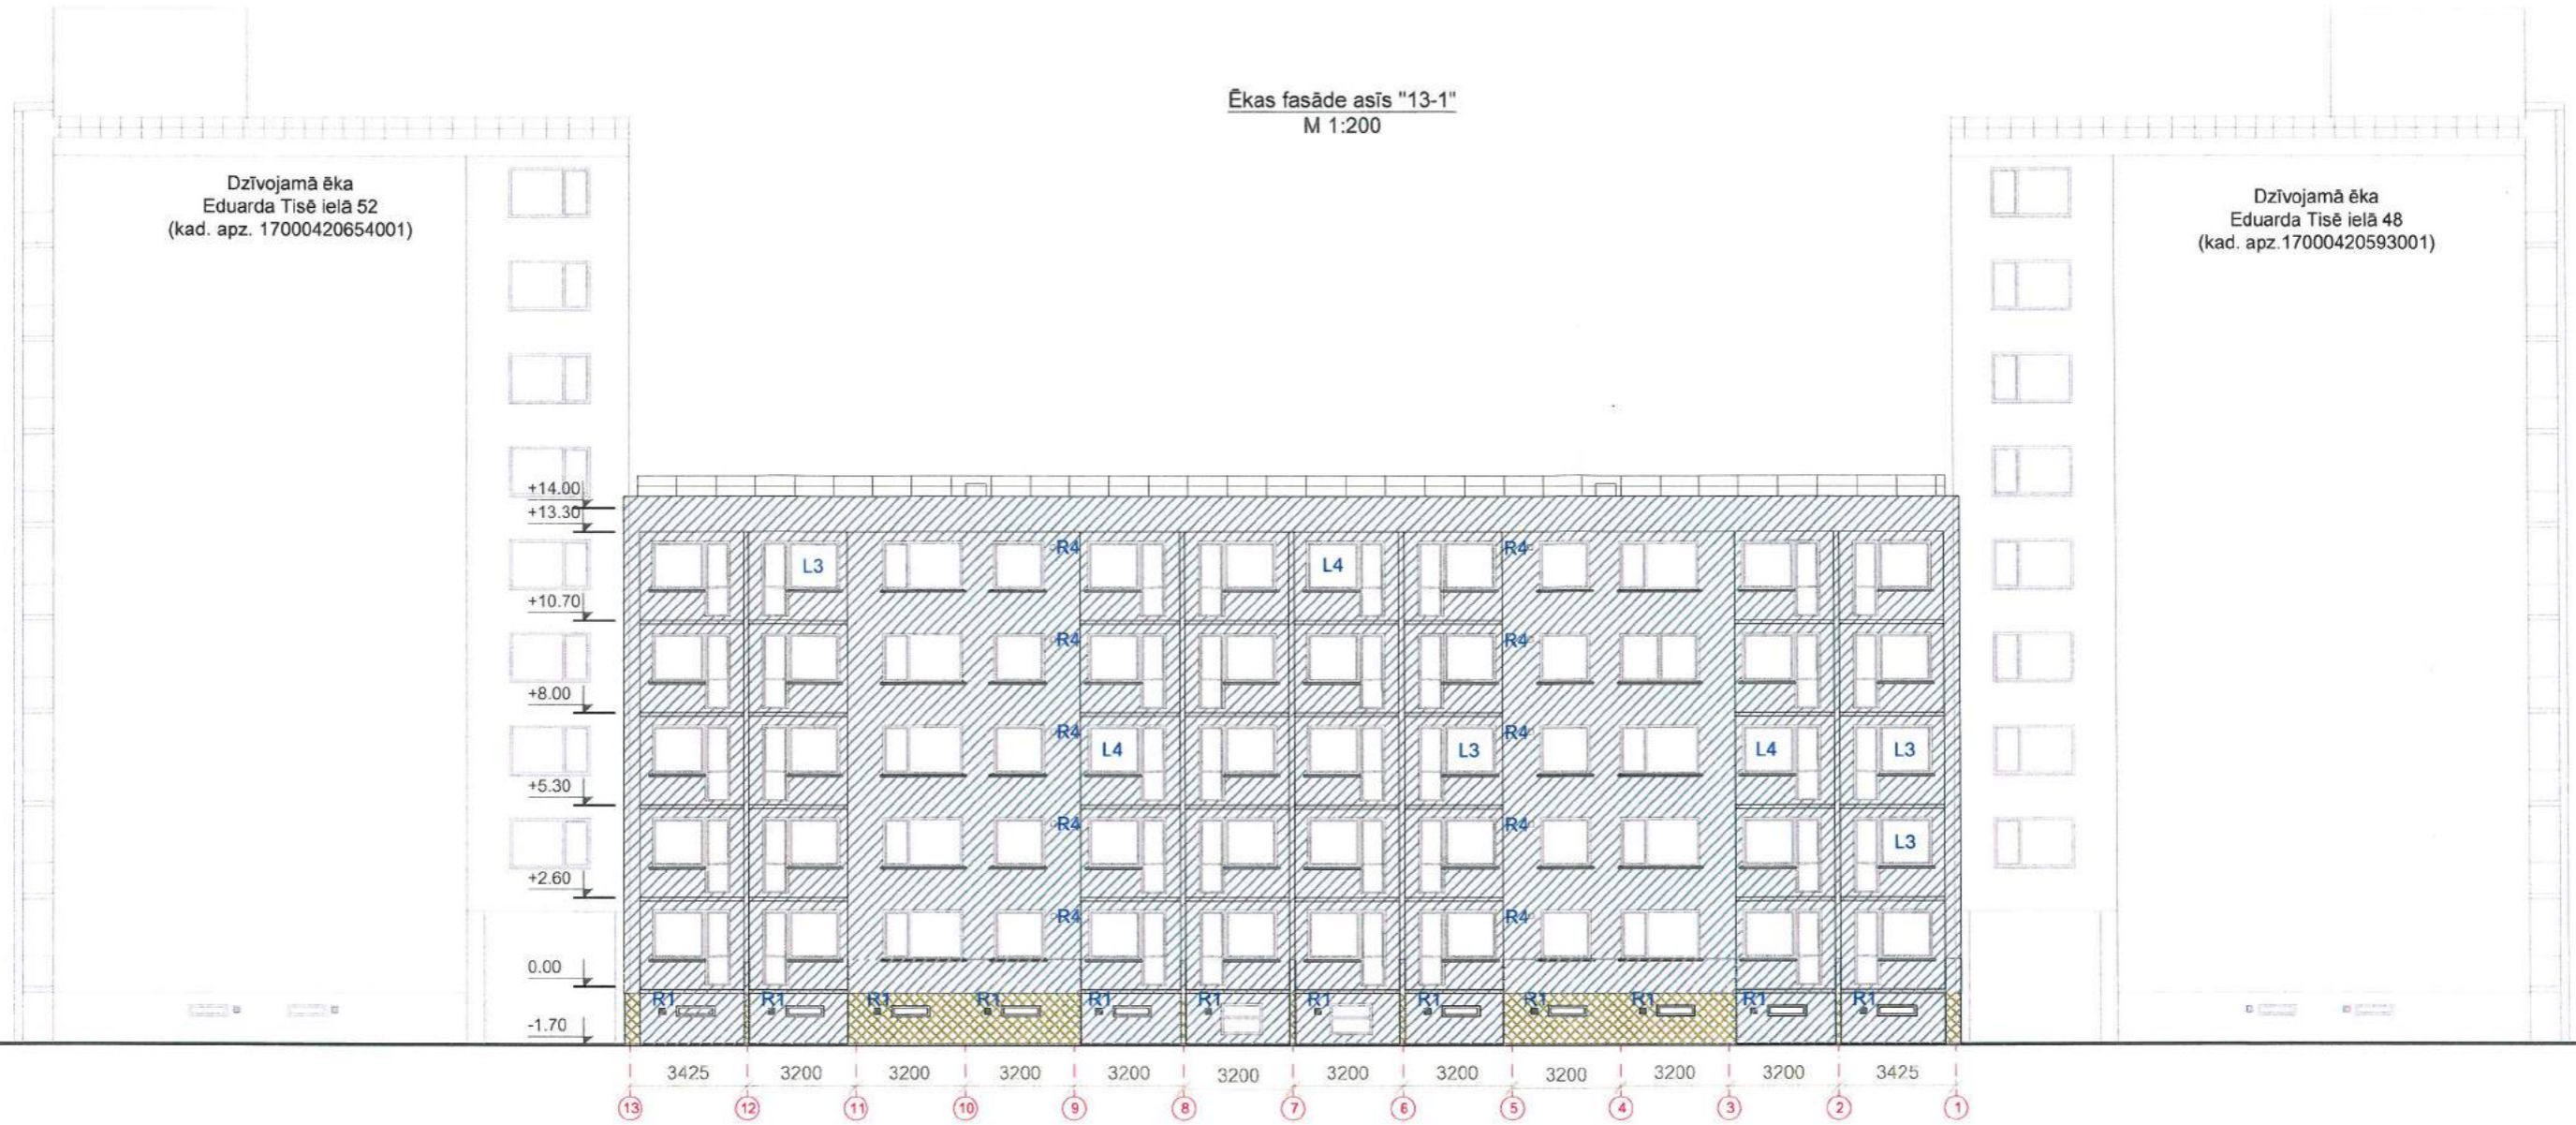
Ēkas fasāde asīs "13-1"
M 1:200

Dzīvojamā ēka
Eduarda Tisē ielā 52
(kad. apz. 17000420654001)

Dzīvojamā ēka
Eduarda Tisē ielā 48
(kad. apz.17000420593001)

+14.00
+13.30
+10.70
+8.00
+5.30
+2.60
0.00
-1.70

L3
L4
R4
R4
R4
R4
R4
R4
R4
R4
R4
R4
L4
L3
L4
L3
L3

R1 R1 R1 R1 R1 R1 R1 R1 R1 R1 R1 R1

3425 3200 3200 3200 3200 3200 3200 3200 3200 3200 3200 3425

13 12 11 10 9 8 7 6 5 4 3 2 1